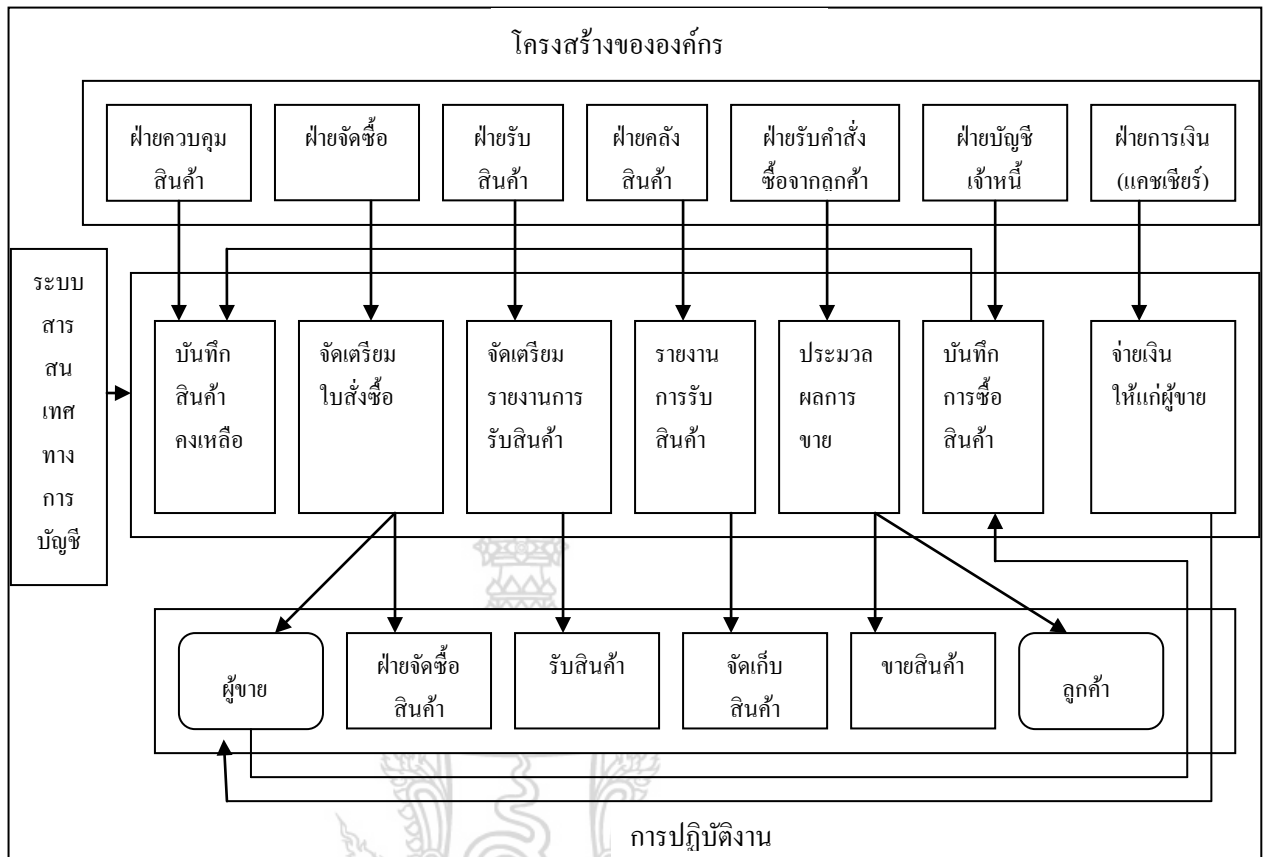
โครงสร้างขององค์กร

ฝ่ายควบคุมสินค้า

ฝ่ายจัดซื้อ

ฝ่ายรับสินค้า

ฝ่ายคลังสินค้า

ฝ่ายรับคำสั่งซื้อจากลูกค้า

ฝ่ายบัญชีเจ้าหนี้

ฝ่ายการเงิน (แคชเชียร์)

ระบบสารสนเทศทางการบัญชี

บันทึกสินค้าคงเหลือ

จัดเตรียมใบสั่งซื้อ

จัดเตรียมรายงานการรับสินค้า

รายงานการรับสินค้า

ประมวลผลการขาย

บันทึกการซื้อสินค้า

จ่ายเงินให้แก่ผู้ขาย

ผู้ขาย

ฝ่ายจัดซื้อสินค้า

รับสินค้า

จัดเก็บสินค้า

ขายสินค้า

ลูกค้า

การปฏิบัติงาน